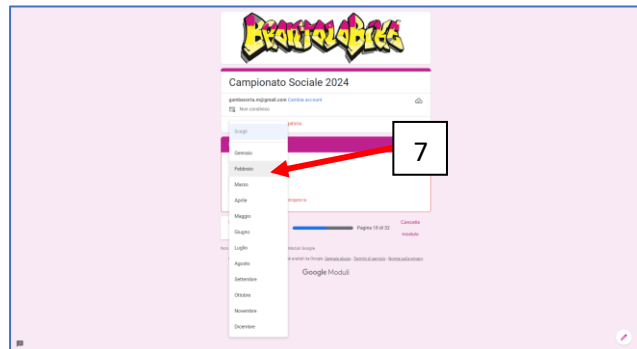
BRONTOLOBIKE

Campionato Sociale 2024

gambacorta.m@gmail.com Cambia account

Non condiviso

Scegli

Gennaio

Febbraio

Marzo

Aprile

Maggio

Giugno

Luglio

Agosto

Settembre

Ottobre

Novembre

Dicembre

7

Pagina 10 di 32

Cancella modulo

Google Moduli